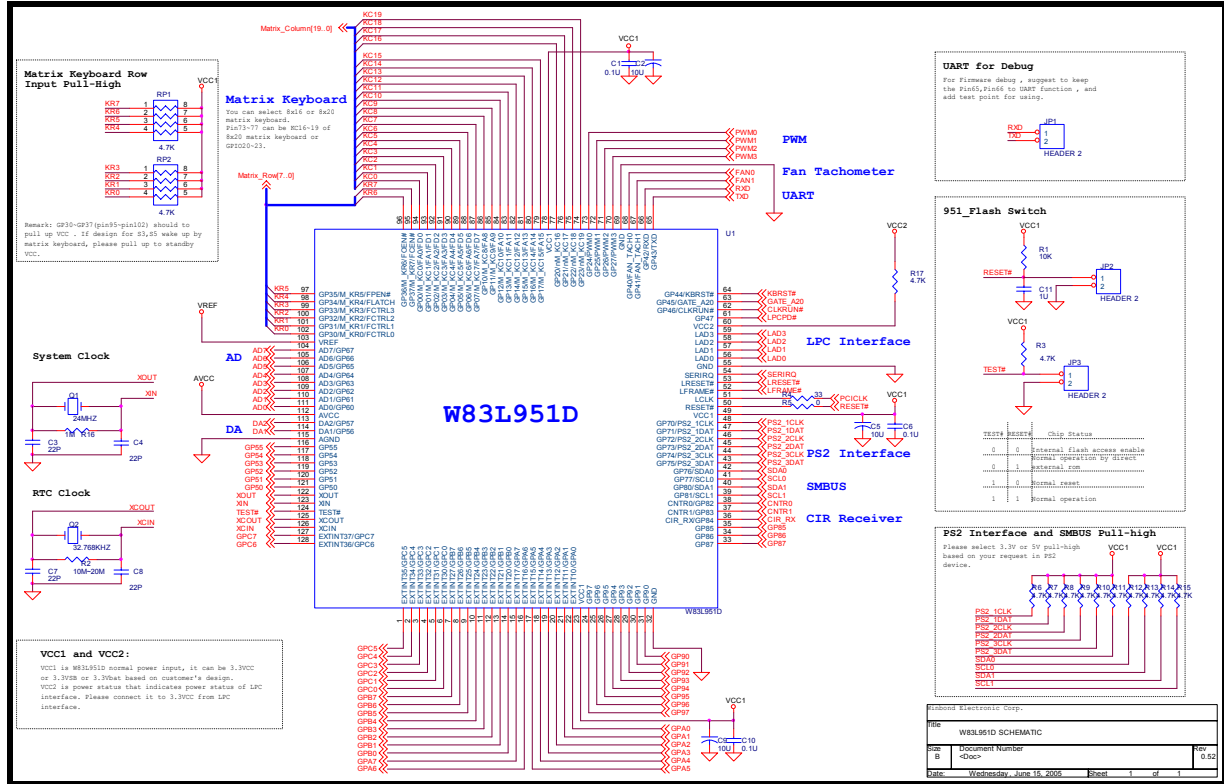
Matrix_Column[19..0]

KC19
KC18
KC17
KC16
KC15
KC14
KC13
KC12
KC11
KC10
KC9
KC8
KC7
KC6
KC5
KC4
KC3
KC2
KC1
KC0
KC7
KR8

VCC1
C1 0.1U
C2 10U

Matrix Keyboard Row Input Pull-High

VCC1
RP1
KR7 KR6 KR5 KR4
4.7K
RP2
KR3 KR2 KR1 KR0
4.7K

Remark: GP30~GP37(pin95~pin102) should to pull up VCC . If design for S3,S5 wake up by matrix keyboard, please pull up to standby VCC.

Matrix Keyboard

You can select 8x16 or 8x20 matrix keyboard. Pin73~77 can be KC16~19 of 8x20 matrix keyboard or GPIO20~23.

Matrix_Row[7..0]

PWM0
PWM1
PWM2
PWM3

PWM

Fan Tachometer

FAN0
FAN1
RXD
TXD

UART

U1

W83L951D

VREF

KR5 KR4 KR3 KR2 KR1 KR0

GP35/M_KR5/FPEN#
GP34/M_KR4/FLATCH
GP33/M_KR3/FCTRL3
GP32/M_KR2/FCTRL2
GP31/M_KR1/FCTRL1
GP30/M_KR0/FCTRL0
VREF
AD7/GP67
AD6/GP66
AD5/GP65
AD4/GP64
AD3/GP63
AD2/GP62
AD1/GP61
AD0/GP60
AVCC
DA2/GP57
DA1/GP56
AGND
GP55
GP54
GP53
GP52
GP51
GP50
XOUT
XIN
TEST#
XCOUT
XCIN
EXTINT37/GPC7
EXTINT36/GPC6

AD
DA
AVCC

System Clock
XOUT
XIN
Q1
24MHZ
1M R16
C3 22P
C4 22P

RTC Clock
XCOUT
XCIN
Q2
32.768KHZ
R2 10M~20M
C7 22P
C8 22P

GP44/KBRST#
GP45/GATE_A20
GP46/CLKRUN#
GP47
VCC2
LAD3
LAD2
LAD1
LAD0
GND
SERIRQ
LRESET#
LFRAME#
LCLK
RESET#
VCC1
GP70/PS2_1CLK
GP71/PS2_1DAT
GP72/PS2_2CLK
GP73/PS2_2DAT
GP74/PS2_3CLK
GP75/PS2_3DAT
GP76/SDA0
GP77/SCL0
GP80/SDA1
GP81/SCL1
CNTR0/GP82
CNTR1/GP83
CIR_RX/GP84
GP85
GP86
GP87

KBRST#
GATE_A20
CLKRUN#
LPCPD#
LAD3 LAD2 LAD1 LAD0
SERIRQ
LRESET#
LFRAME#
R4 33 PCICLK
R5 0 RESET#

LPC Interface
VCC2
R17 4.7K
VCC1
C5 10U
C6 0.1U

PS2_1CLK PS2_1DAT PS2_2CLK PS2_2DAT PS2_3CLK PS2_3DAT SDA0 SCL0 SDA1 SCL1 CNTR0 CNTR1 CIR_RX GP85 GP86 GP87

PS2 Interface
SMBUS
CIR Receiver

W83L951D

GPC5 GPC4 GPC3 GPC2 GPC1 GPC0 GPB7 GPB6 GPB5 GPB4 GPB3 GPB2 GPB1 GPB0 GPA7 GPA6
GP90 GP91 GP92 GP93 GP94 GP95 GP96 GP97 GPA0 GPA1 GPA2 GPA3 GPA4 GPA5
VCC1
C9 10U
C10 0.1U

UART for Debug
For Firmware debug , suggest to keep the Pin65,Pin66 to UART function , and add test point for using.
RXD TXD JP1 HEADER 2

951_Flash Switch
VCC1
R1 10K
RESET#
C11 1U
JP2 HEADER 2
VCC1
R3 4.7K
TEST#
JP3 HEADER 2

| TEST# | RESET# | Chip Status |
|---|---|---|
| 0 | 0 | Internal flash access enable Normal operation by direct |
| 0 | 1 | external rom |
| 1 | 0 | Normal reset |
| 1 | 1 | Normal operation |

PS2 Interface and SMBUS Pull-high
Please select 3.3V or 5V pull-high based on your request in PS2 device.
VCC1 VCC1
R6 R7 R8 R9 R10 R11 R12 R13 R14 R15 4.7K
PS2_1CLK PS2_1DAT PS2_2CLK PS2_2DAT PS2_3CLK PS2_3DAT SDA0 SCL0 SDA1 SCL1

VCC1 and VCC2:
VCC1 is W83L951D normal power input, it can be 3.3VCC or 3.3VSB or 3.3Vbat based on customer's design. VCC2 is power status that indicates power status of LPC interface. Please connect it to 3.3VCC from LPC interface.

Winbond Electronic Corp.
Title W83L951D SCHEMATIC
Size B Document Number <Doc> Rev 0.52
Date: Wednesday, June 15, 2005 Sheet 1 of 1